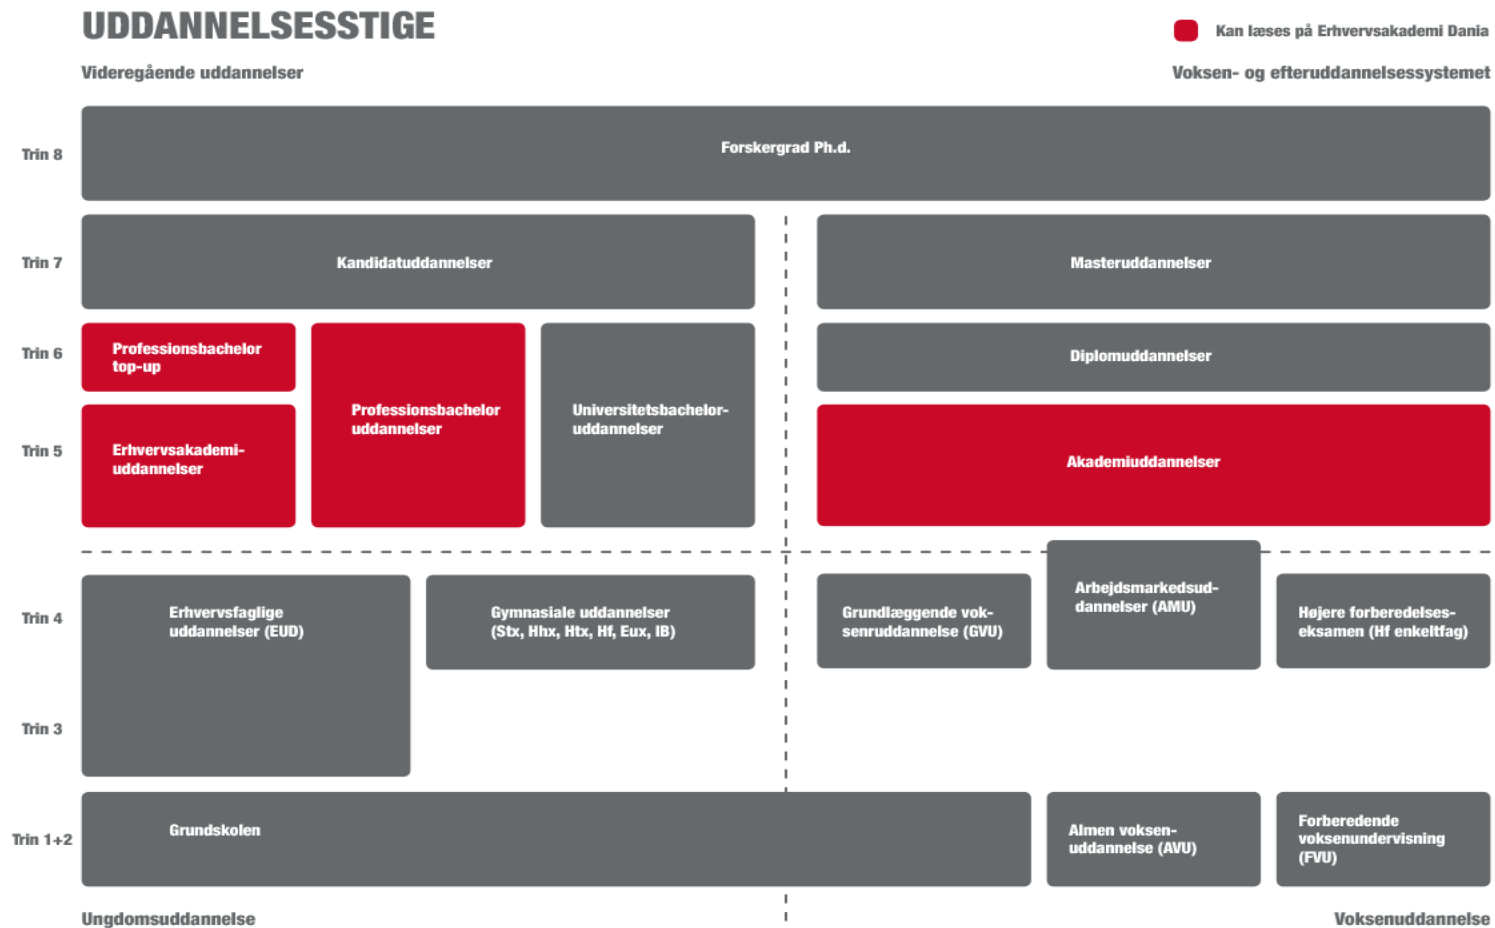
UDDANNELSESSTIGE

Kan læses på Erhvervsakademi Dania

Videregående uddannelser

Voksen- og efteruddannelsessystemet

Trin 8

Forskergrad Ph.d.

Trin 7

Kandidatuddannelser

Masteruddannelser

Trin 6

Professionsbachelor top-up

Diplomuddannelser

Trin 5

Erhvervsakademiuddannelser

Professionsbachelor uddannelser

Universitetsbacheloruddannelser

Akademiuddannelser

Trin 4

Erhvervsfaglige uddannelser (EUD)

Gymnasiale uddannelser (Stx, Hhx, Htx, Hf, Eux, IB)

Grundlæggende voksenruddannelse (GVU)

Arbejdsmarkedsuddannelser (AMU)

Højere forberedelseseksamen (Hf enkeltfag)

Trin 3

Trin 1+2

Grundskolen

Almen voksenuddannelse (AVU)

Forberedende voksenundervisning (FVU)

Ungdomsuddannelse

Voksenuddannelse